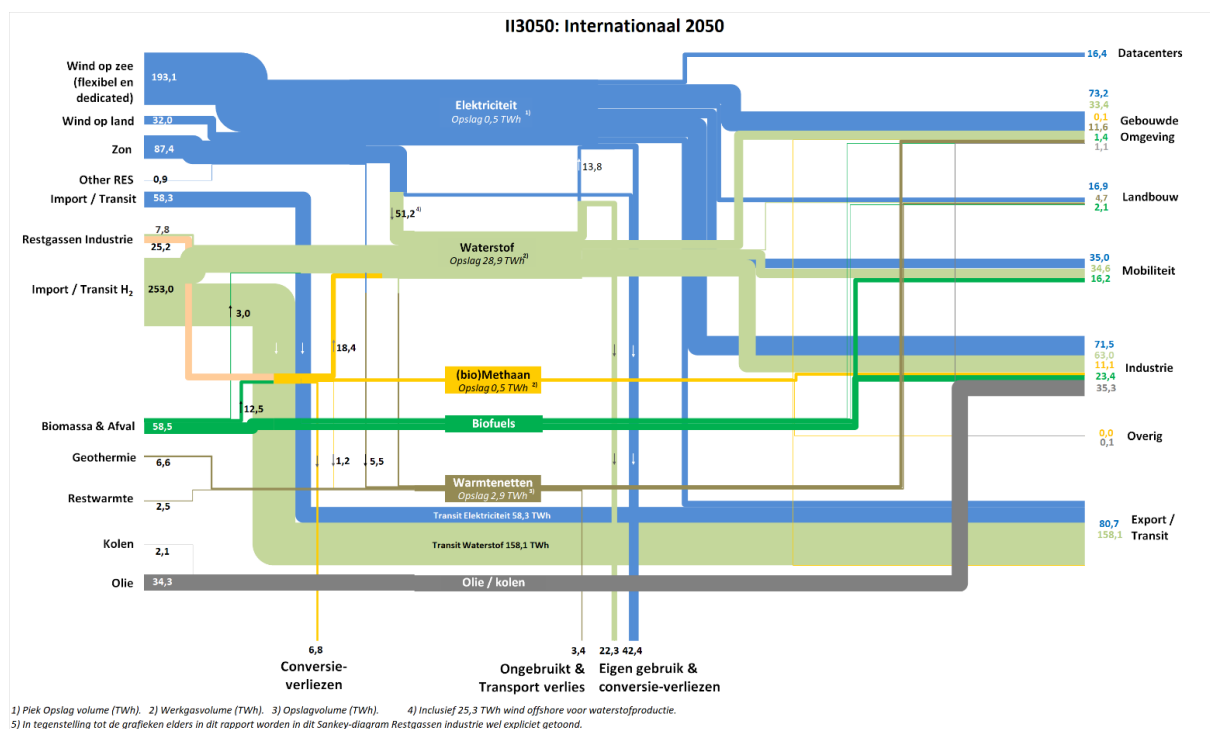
II3050: Internationaal 2050

Wind op zee (flexibel en dedicated) 193,1
Wind op land 32,0
Zon 87,4
Other RES 0,9
Import / Transit 58,3
Restgassen Industrie 7,8 25,2
Import / Transit $H_2$ 253,0
Biomassa & Afval 58,5
Geothermie 6,6
Restwarmte 2,5
Kolen 2,1
Olie 34,3

Elektriciteit
Opslag 0,5 TWh 1)
13,8
51,2 4)
Waterstof
Opslag 28,9 TWh 2)
3,0
18,4
(bio)Methaan
Opslag 0,5 TWh 2)
12,5
Biofuels
1,2
5,5
Warmtenetten
Opslag 2,9 TWh 3)
Transit Elektriciteit 58,3 TWh
Transit Waterstof 158,1 TWh
Olie / kolen

16,4 Datacenters
73,2
33,4
0,1
11,6
1,4
1,1
Gebouwde Omgeving
16,9
4,7
2,1
Landbouw
35,0
34,6
16,2
Mobiliteit
71,5
63,0
11,1
23,4
35,3
Industrie
0,0
0,1
Overig
80,7
158,1
Export / Transit

6,8
Conversie-verliezen
3,4
Ongebruikt & Transport verlies
22,3 42,4
Eigen gebruik & conversie-verliezen

1) Piek Opslag volume (TWh). 2) Werkgasvolume (TWh). 3) Opslagvolume (TWh). 4) Inclusief 25,3 TWh wind offshore voor waterstofproductie.
5) In tegenstelling tot de grafieken elders in dit rapport worden in dit Sankey-diagram Restgassen industrie wel expliciet getoond.